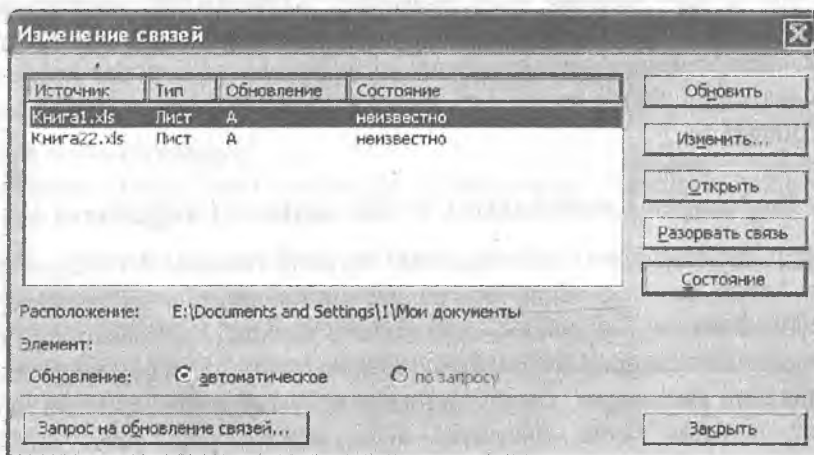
Изменение связей

| Источник | Тип | Обновление | Состояние |
|---|---|---|---|
| Книга1.xls | Лист | А | неизвестно |
| Книга22.xls | Лист | А | неизвестно |

Обновить
Изменить...
Открыть
Разорвать связь
Состояние

Расположение: E:\Documents and Settings\1\Мои документы
Элемент:
Обновление: автоматическое по запросу

Запрос на обновление связей...
Закрыть